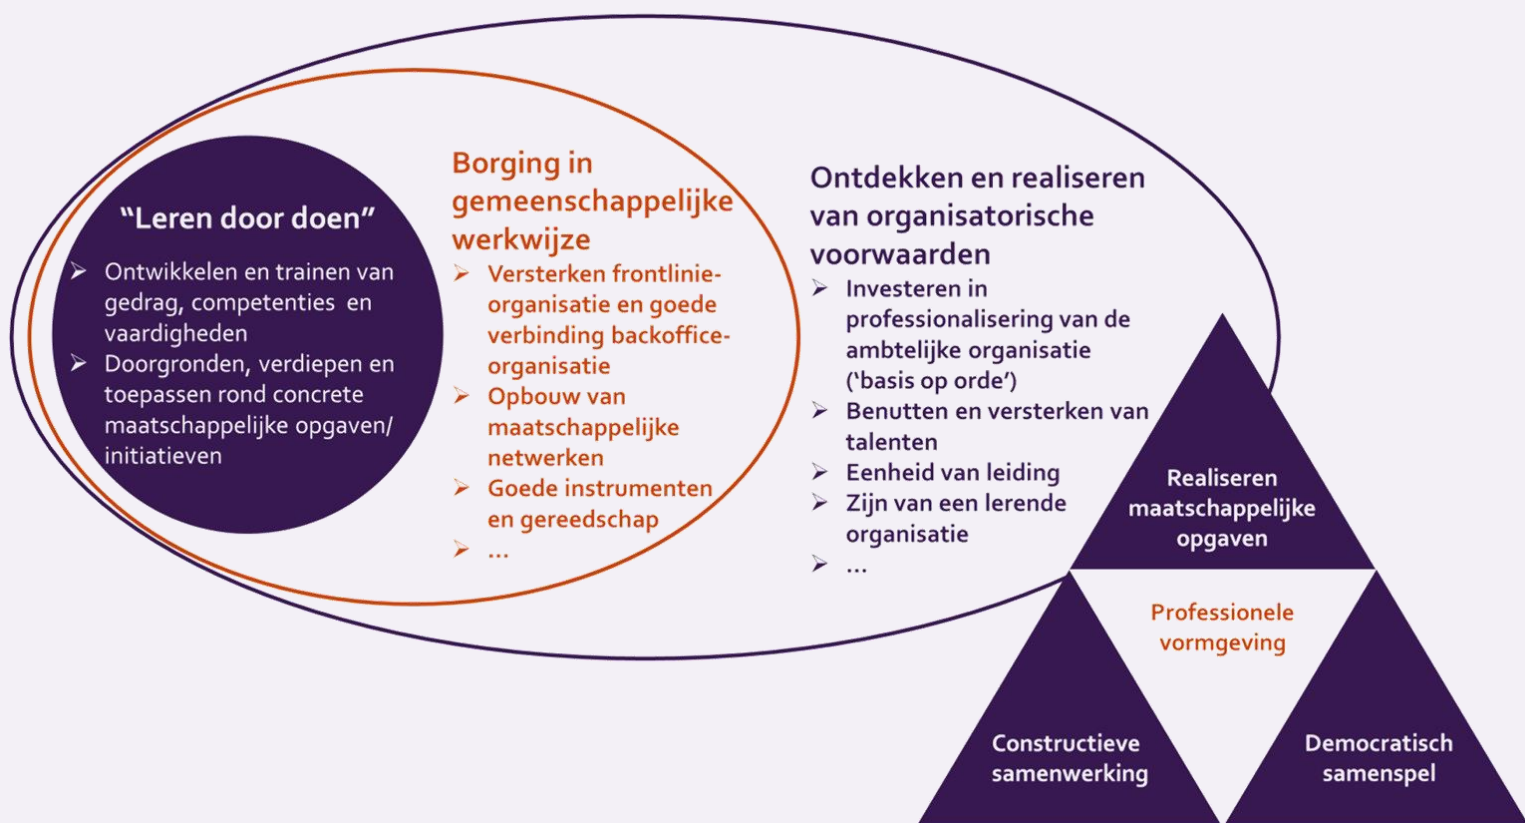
“Leren door doen”

- Ontwikkelen en trainen van gedrag, competenties en vaardigheden
- Doorgronden, verdiepen en toepassen rond concrete maatschappelijke opgaven/ initiatieven

Borging in gemeenschappelijke werkwijze

- Versterken frontlinie-organisatie en goede verbinding backoffice-organisatie
- Opbouw van maatschappelijke netwerken
- Goede instrumenten en gereedschap
- …

Ontdekken en realiseren van organisatorische voorwaarden

- Investeren in professionalisering van de ambtelijke organisatie (‘basis op orde’)
- Benutten en versterken van talenten
- Eenheid van leiding
- Zijn van een lerende organisatie
- …

Realiseren maatschappelijke opgaven

Professionele vormgeving

Constructieve samenwerking

Democratisch samenspel